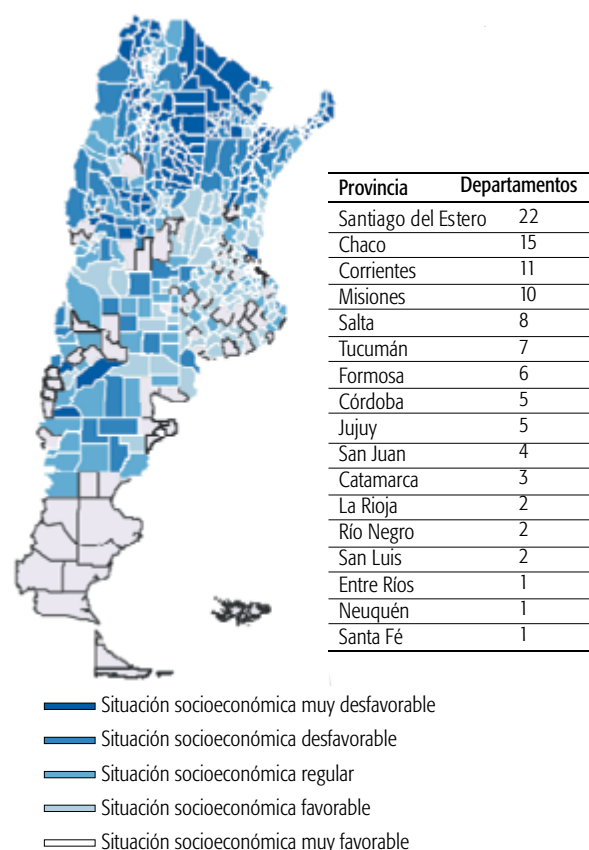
| Provincia | Departamentos |
|---|---|
| Santiago del Estero | 22 |
| Chaco | 15 |
| Corrientes | 11 |
| Misiones | 10 |
| Salta | 8 |
| Tucumán | 7 |
| Formosa | 6 |
| Córdoba | 5 |
| Jujuy | 5 |
| San Juan | 4 |
| Catamarca | 3 |
| La Rioja | 2 |
| Río Negro | 2 |
| San Luis | 2 |
| Entre Ríos | 1 |
| Neuquén | 1 |
| Santa Fé | 1 |

Situación socioeconómica muy desfavorable
Situación socioeconómica desfavorable
Situación socioeconómica regular
Situación socioeconómica favorable
Situación socioeconómica muy favorable